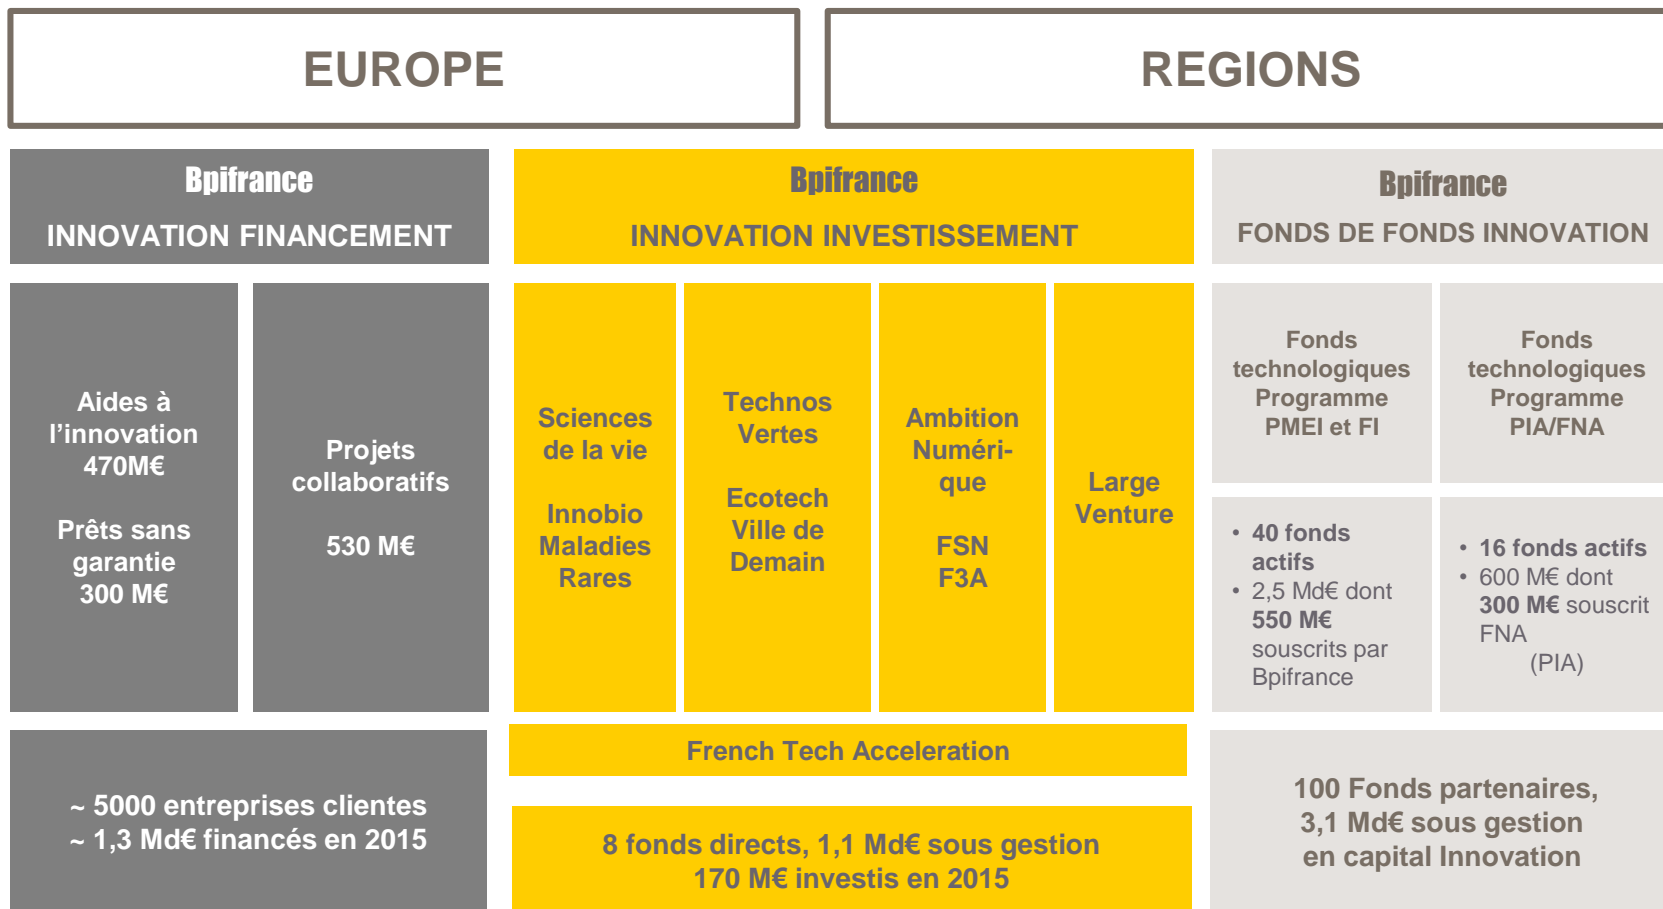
EUROPE

REGIONS

Bpifrance
INNOVATION FINANCEMENT

Bpifrance
INNOVATION INVESTISSEMENT

Bpifrance
FONDS DE FONDS INNOVATION

Aides à l'innovation 470M€

Prêts sans garantie 300 M€

Projets collaboratifs

530 M€

Sciences de la vie

Innobio Maladies Rares

Technos Vertes

Ecotech Ville de Demain

Ambition Numérique

FSN F3A

Large Venture

Fonds technologiques Programme PMEI et FI

Fonds technologiques Programme PIA/FNA

• 40 fonds actifs
• 2,5 Md€ dont 550 M€ souscrits par Bpifrance

• 16 fonds actifs
• 600 M€ dont 300 M€ souscrit FNA (PIA)

French Tech Acceleration

~ 5000 entreprises clientes
~ 1,3 Md€ financés en 2015

8 fonds directs, 1,1 Md€ sous gestion
170 M€ investis en 2015

100 Fonds partenaires,
3,1 Md€ sous gestion
en capital Innovation